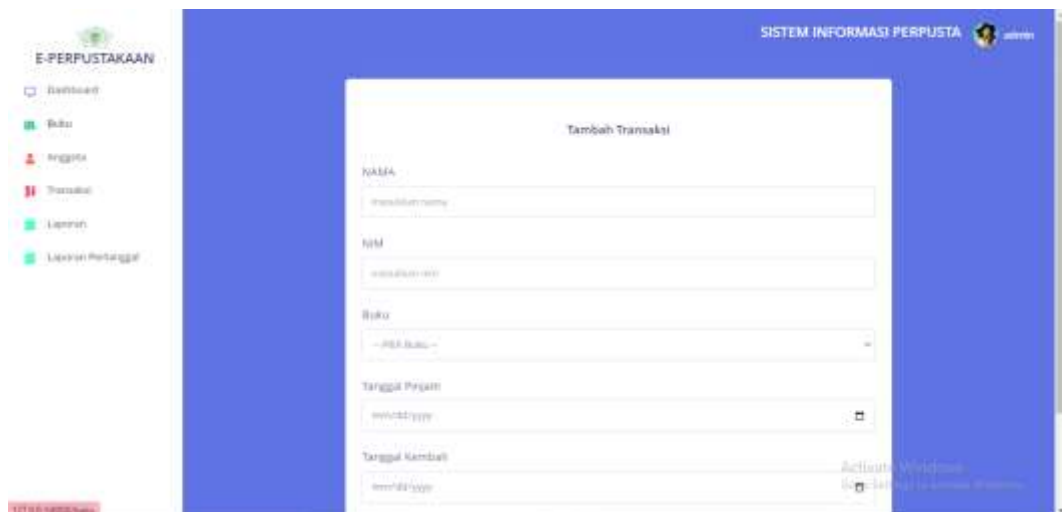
E-PERPUSTAKAAN

Dashboard

Buku

Anggota

Transaksi

Laporan

Laporan Pertanggal

SISTEM INFORMASI PERPUSTA admin

Tambah Transaksi

NAMA

masukkan nama

NIM

masukkan nim

Buku

-- Pilih Buku --

Tanggal Pinjam

mm/dd/yyyy

Tanggal Kembali

mm/dd/yyyy

Activate Windows

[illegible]

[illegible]